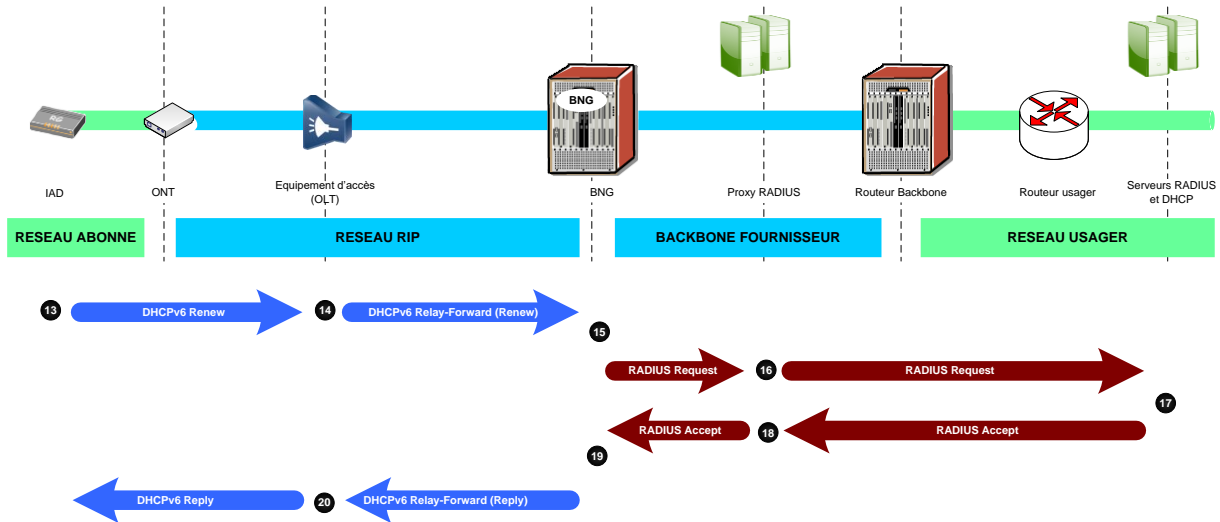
BNG

IAD

ONT

Equipement d'accès (OLT)

BNG

Proxy RADIUS

Routeur Backbone

Routeur usager

Serveurs RADIUS et DHCP

RESEAU ABONNE

RESEAU RIP

BACKBONE FOURNISSEUR

RESEAU USAGER

13 DHCPv6 Renew

14 DHCPv6 Relay-Forward (Renew)

15

RADIUS Request

16 RADIUS Request

17

RADIUS Accept

18 RADIUS Accept

19

DHCPv6 Reply

20 DHCPv6 Relay-Forward (Reply)